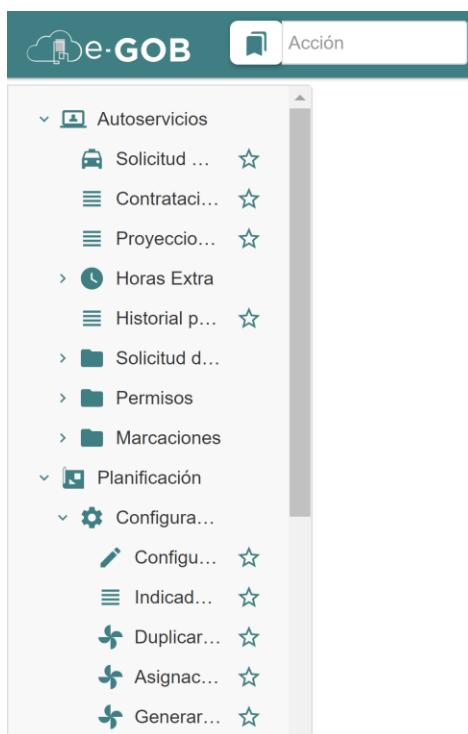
e-GOB

Acción

Autoservicios
Solicitud ...
Contrataci...
Proyeccio...
Horas Extra
Historial p...
Solicitud d...
Permisos
Marcaciones
Planificación
Configura...
Configu...
Indicad...
Duplicar...
Asignac...
Generar...